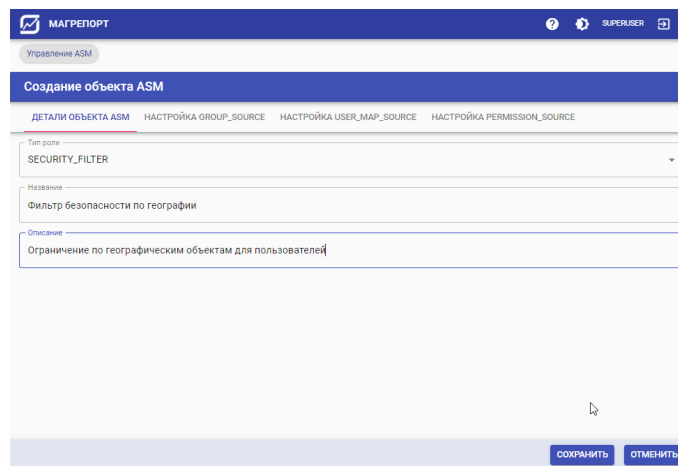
МАГРЕПОРТ

SUPERUSER

Управление ASM

Создание объекта ASM

ДЕТАЛИ ОБЪЕКТА ASM | НАСТРОЙКА GROUP_SOURCE | НАСТРОЙКА USER_MAP_SOURCE | НАСТРОЙКА PERMISSION_SOURCE

Тип роли
SECURITY_FILTER

Название
Фильтр безопасности по географии

Описание
Ограничение по географическим объектам для пользователей

СОХРАНИТЬ | ОТМЕНИТЬ